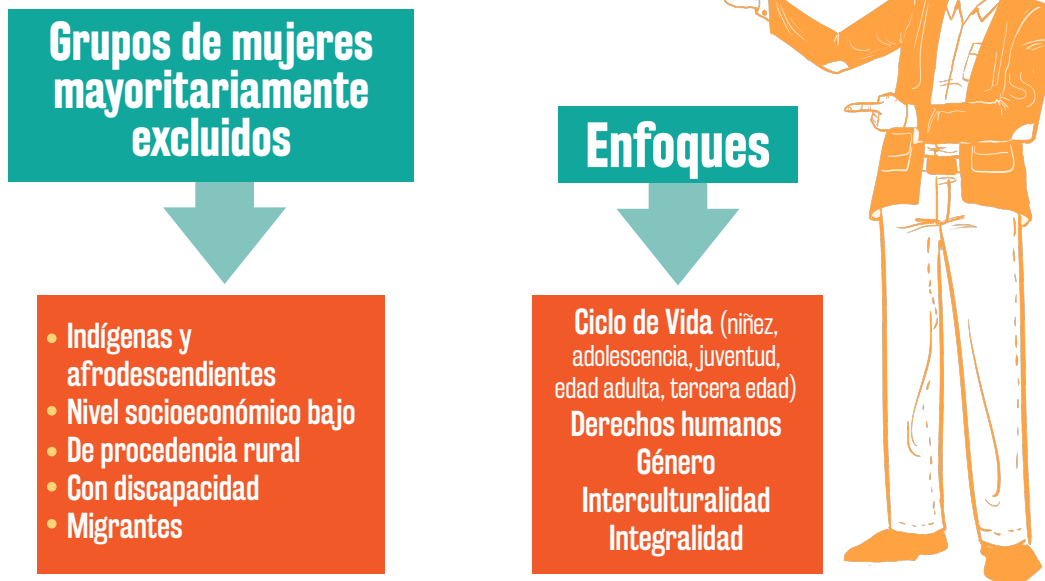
Grupos de mujeres mayoritariamente excluidos

- Indígenas y afrodescendientes
- Nivel socioeconómico bajo
- De procedencia rural
- Con discapacidad
- Migrantes

Enfoques

Ciclo de Vida (niñez, adolescencia, juventud, edad adulta, tercera edad)
Derechos humanos
Género
Interculturalidad
Integralidad